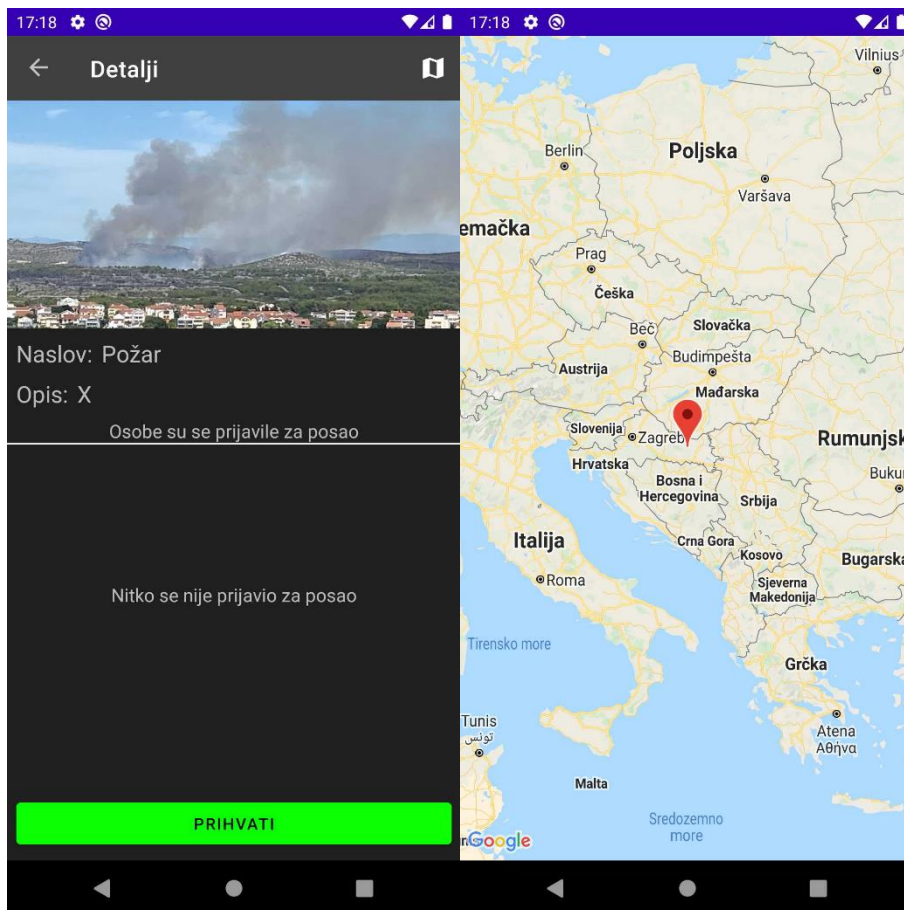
17:18

Detalji

Naslov: Požar

Opis: X

Osobe su se prijavile za posao

Nitko se nije prijavio za posao

PRIHVATI

17:18

Vilnius

Berlin

Poljska

Varšava

emačka

Prag

Češka

Beč

Slovačka

Budimpešta

Austrija

Mađarska

Slovenija

Zagreb

Rumunjsk

Hrvatska

Buku

Bosna i Hercegovina

Srbija

Italija

Crna Gora

Kosovo

Bugarsk

Roma

Sjeverna Makedonija

Tirensko more

Grčka

Tunis

تونس

Atena

Αθήνα

Malta

Sredozemno more

Google